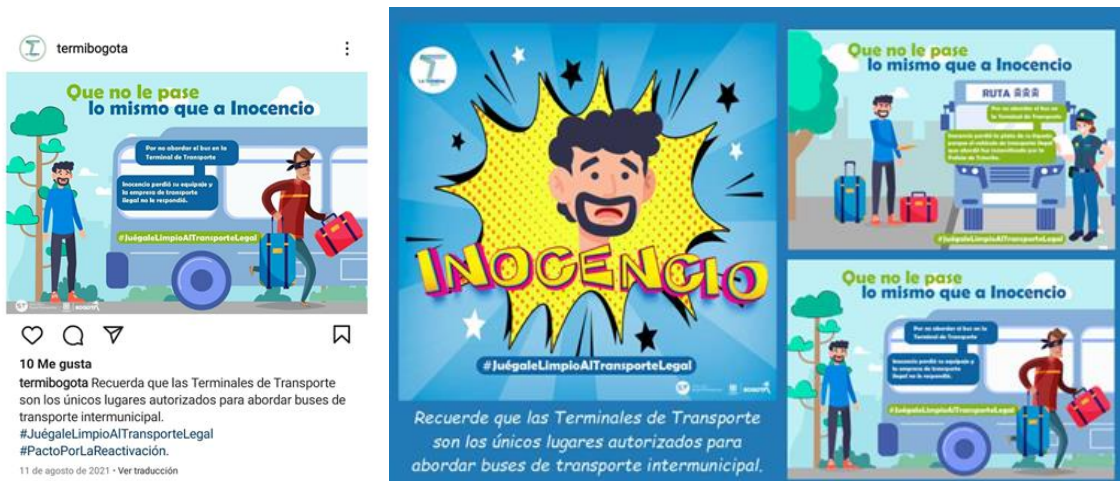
termibogota

Que no le pase lo mismo que a Inocencio

Por no abordar el bus en la Terminal de Transporte

Inocencio perdió su equipaje y la empresa de transporte ilegal no le respondió.

#JuégaleLimpioAlTransporteLegal

10 Me gusta

termibogota Recuerda que las Terminales de Transporte son los únicos lugares autorizados para abordar buses de transporte intermunicipal. #JuégaleLimpioAlTransporteLegal #PactoPorLaReactivación.

11 de agosto de 2021 · Ver traducción

INOCENCIO

#JuégaleLimpioAlTransporteLegal

Recuerde que las Terminales de Transporte son los únicos lugares autorizados para abordar buses de transporte intermunicipal.

Que no le pase lo mismo que a Inocencio

RUTA

Por no abordar el bus en la Terminal de Transporte

Inocencio perdió la plata de su tiquete porque el vehículo de transporte ilegal que iba a abordar fue inmovilizado por la Policía de Tránsito.

#JuégaleLimpioAlTransporteLegal

Que no le pase lo mismo que a Inocencio

Por no abordar el bus en la Terminal de Transporte

Inocencio perdió su equipaje y la empresa de transporte ilegal no le respondió.

#JuégaleLimpioAlTransporteLegal